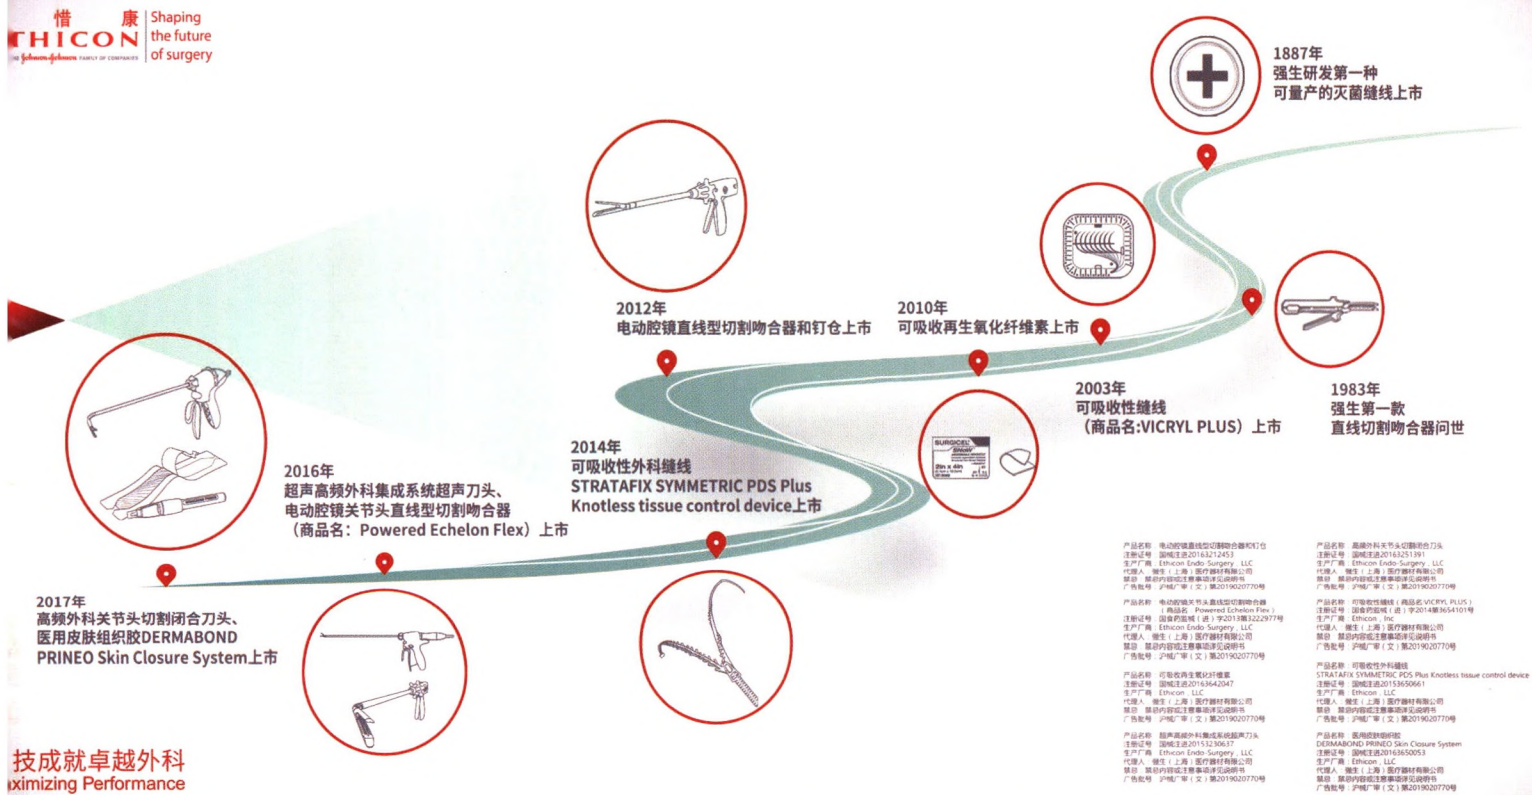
惜 康
THICON
Johnson & Johnson FAMILY OF COMPANIES
Shaping the future of surgery

1887年
强生研发第一种
可量产的灭菌缝线上市

2012年
电动腔镜直线型切割吻合器和钉仓上市

2010年
可吸收再生氧化纤维素上市

2003年
可吸收性缝线
（商品名:VICRYL PLUS）上市

1983年
强生第一款
直线切割吻合器问世

2014年
可吸收性外科缝线
STRATAFIX SYMMETRIC PDS Plus
Knotless tissue control device上市

2016年
超声高频外科集成系统超声刀头、
电动腔镜关节头直线型切割吻合器
（商品名：Powered Echelon Flex）上市

2017年
高频外科关节头切割闭合刀头、
医用皮肤组织胶DERMABOND
PRINEO Skin Closure System上市

SURGICEL

技成就卓越外科
ximizing Performance

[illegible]